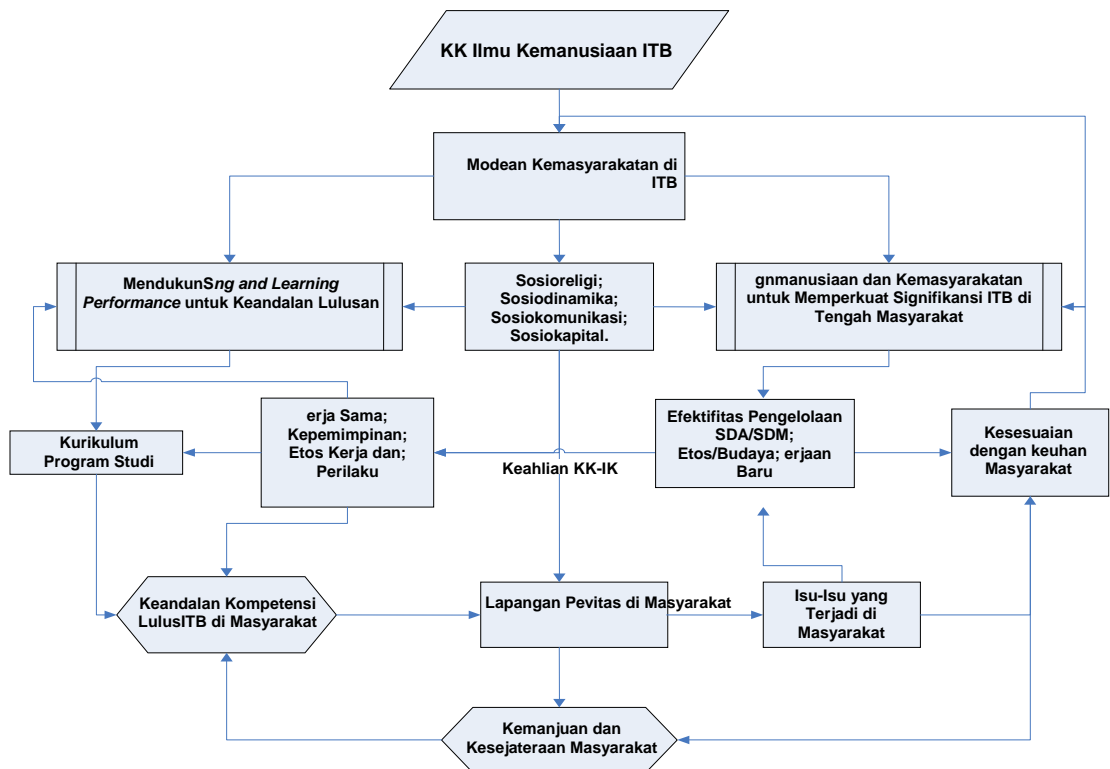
KK Ilmu Kemanusiaan ITB

Modean Kemasyarakatan di ITB

MendukunS*ng and Learning Performance* untuk Keandalan Lulusan

Sosioreligi; Sosiodinamika; Sosiokomunikasi; Sosiokapital.

gnmanusiaan dan Kemasyarakatan untuk Memperkuat Signifikansi ITB di Tengah Masyarakat

Kurikulum Program Studi

erja Sama; Kepemimpinan; Etos Kerja dan; Perilaku

Keahlian KK-IK

Efektifitas Pengelolaan SDA/SDM; Etos/Budaya; erjaan Baru

Kesesuaian dengan keuhan Masyarakat

Keandalan Kompetensi LulusITB di Masyarakat

Lapangan Pevitas di Masyarakat

Isu-Isu yang Terjadi di Masyarakat

Kemanjuan dan Kesejateraan Masyarakat